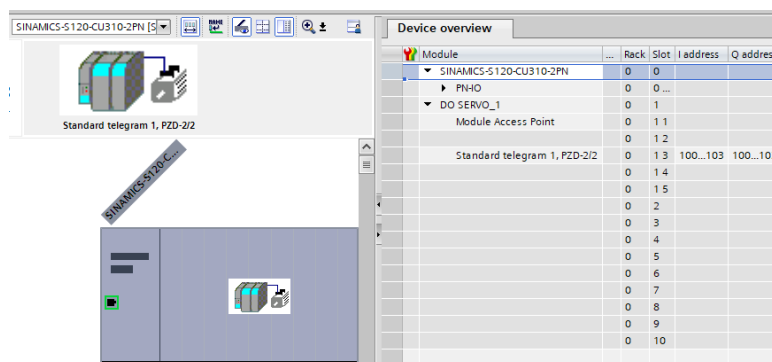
SINAMICS-S120-CU310-2PN [S

Standard telegram 1, PZD-2/2

SINAMICS-S120-C...

Device overview

| Module | ... | Rack | Slot | I address | Q addres |
|---|---|---|---|---|---|
| SINAMICS-S120-CU310-2PN | | 0 | 0 | | |
| PN-IO | | 0 | 0 ... | | |
| DO SERVO_1 | | 0 | 1 | | |
| Module Access Point | | 0 | 1 1 | | |
| | | 0 | 1 2 | | |
| Standard telegram 1, PZD-2/2 | | 0 | 1 3 | 100...103 | 100...10 |
| | | 0 | 1 4 | | |
| | | 0 | 1 5 | | |
| | | 0 | 2 | | |
| | | 0 | 3 | | |
| | | 0 | 4 | | |
| | | 0 | 5 | | |
| | | 0 | 6 | | |
| | | 0 | 7 | | |
| | | 0 | 8 | | |
| | | 0 | 9 | | |
| | | 0 | 10 | | |